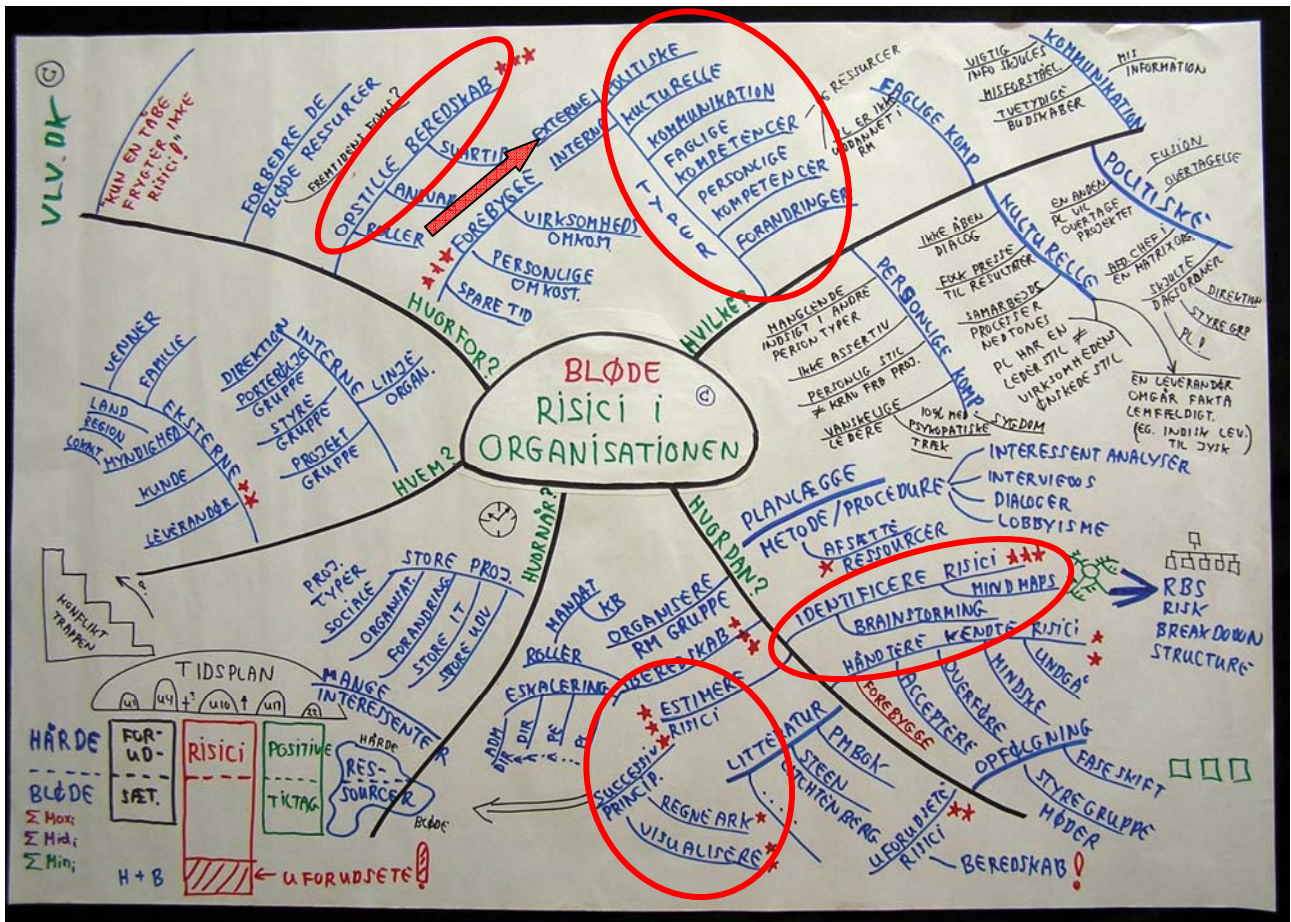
BLØDE
RISICI I
ORGANISATIONEN

VLV.DK ©

"KUN EN TÅBE FRYGTER IKKE RISICI!"

HVORFOR?
FORBEDRE DE BLØDE RESSURCER
FREMTIDENS FOKUS?
OPSTILLE BEREDSKAB
SURTID
ANSVAR
ROLLER
FOREBYGGE
VIRKSOMHEDS OMKOST.
PERSONLIGE OMKOST.
SPARE TID

HVILKE?
EXTERNE
INTERNE
POLITISKE
KULTURELLE
KOMMUNIKATION
FAGLIGE KOMPETENCER
PERSONLIGE KOMPETENCER
FORANDRINGER
TYPER
RESSOURCER
ER IKKE UDDANNET I RM

FAGLIGE KOMP
KOMMUNIKATION
VIGTIG INFO SKJULES
MISFORSTÅEL.
TVETYDIGE BUDSKABER
MIS INFORMATION
POLITISKE
FUSION
OVERTAGELSE
EN ANDEN PL VIL OVERTAGE PROJEKTET
KULTURELLE
AFD.CHEF I EN MATRIXORG.
SKJULTE DAGSORDNER
DIREKTION
STYRE GRP
PL
IKKE ÅBEN DIALOG
FOR PRESSE TIL RESULTATER
SAMARBEJDS PROCESSER
NEDTONES
PL HAR EN LEDER STIL ≠ VIRKSOMHEDENS ØNSKEDE STIL
EN LEVERANDØR OMGÅR FAKTA LEMFÆLDIGT. (EG. INDISK LEV. TIL JYSK)
PERSONLIGE KOMP
MANGLENDE INDSIGT I ANDRE PERSON TYPER
IKKE ASSERTIV
PERSONLIG STIL ≠ KRAV FRA PROJ.
VANSKELIGE LEDERE
10% MED PSYKOPATISKE TRÆK
SYGDOM

HVEM?
INTERNE
LINJE ORGAN.
DIREKTION
PORTEFØLJE GRUPPE
STYRE GRUPPE
PROJEKT GRUPPE
EKSTERNE
VENNER
FAMILIE
LAND
REGION
COMMUNE
MYNDIGHED
KUNDE
LEVERANDØR

KONFLIKT TRAPPEN

HVORNÅR?
STORE PROJ.
PROJ. TYPER
SOCIALE
ORGANISAT.
FORANDRING
STORE IT
STORE UDV
MANGE INTERESSENTER
TIDSPLAN
U1 U4 +? U10 U11 ??
HÅRDE
RESSOURCER
BLØDE

HÅRDE
BLØDE
Σ Max;
Σ Mid;
Σ Min;
FOR-UD-SÆT.
RISICI
POSITIVE TILTAG
H + B
UFORUDSETE !

HVORDAN?
PLANLÆGGE
METODE / PROCEDURE
INTERESSENT ANALYSER
INTERVIEWS
DIALOGER
LOBBYISME
AFSÆTTE RESSOURCER
IDENTIFICERE RISICI
MIND MAPS
BRAINSTORMING
RBS
RISK BREAKDOWN STRUCTURE
HÅNDTERE KENDTE RISICI
UNDGÅ
MINDSKE
OVERFØRE
ACCEPTERE
FOREBYGGE
ORGANISERE RM GRUPPE
MANDAT
KB
ROLLER
BEREDSKAB
ESKALERING
ADM DIR
DIR
PL
ESTIMERE RISICI
SUCCESSIV PRINCIP.
REGNEARK
VISUALISERE
LITTERATUR
PMBOK
STEEN LICHTENBERG
OPFØLGNING
FASESKIFT
STYREGRUPPE MØDER
UFORUDSETE RISICI
BEREDSKAB !